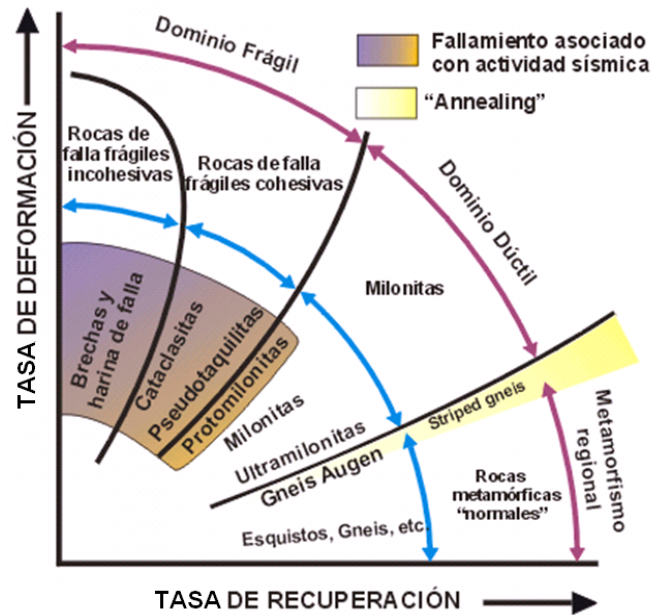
Dominio Frágil

Fallamiento asociado con actividad sísmica

"Annealing"

Rocas de falla frágiles incohesivas

Rocas de falla frágiles cohesivas

Dominio Dúctil

TASA DE DEFORMACIÓN

Milonitas

Brechas y harina de falla

Cataclasitas

Pseudotaquilitas

Protomilonitas

Milonitas

Ultramilonitas

Striped gneis

Gneis Augen

Metamorfismo regional

Rocas metamórficas "normales"

Esquistos, Gneis, etc.

TASA DE RECUPERACIÓN